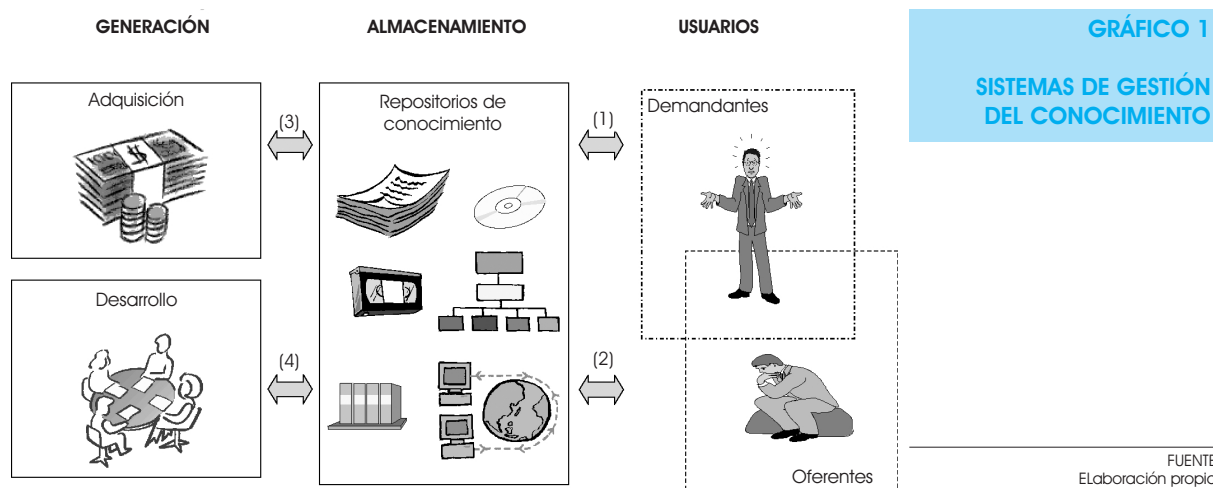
GENERACIÓN

ALMACENAMIENTO

USUARIOS

GRÁFICO 1

SISTEMAS DE GESTIÓN DEL CONOCIMIENTO

Adquisición

(3)

Repositorios de conocimiento

(1)

Demandantes

Desarrollo

(4)

(2)

Oferentes

FUENTE
ELaboración propia